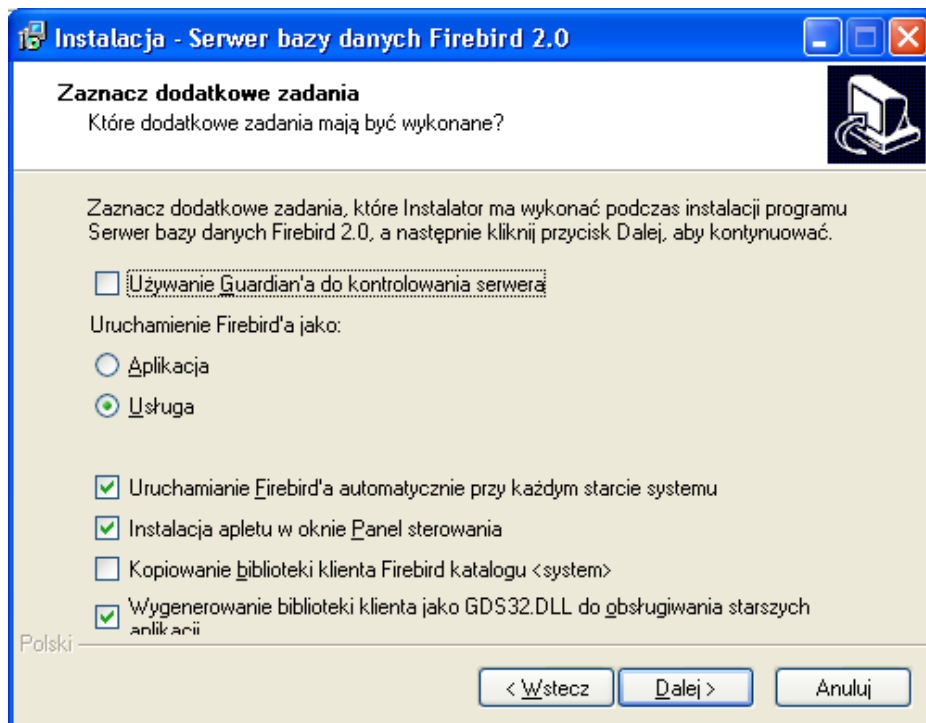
Instalacja - Serwer bazy danych Firebird 2.0

Zaznacz dodatkowe zadania
Które dodatkowe zadania mają być wykonane?

Zaznacz dodatkowe zadania, które Instalator ma wykonać podczas instalacji programu Serwer bazy danych Firebird 2.0, a następnie kliknij przycisk Dalej, aby kontynuować.

Używanie Guardian'a do kontrolowania serwera

Uruchamienie Firebird'a jako:

Aplikacja

Usługa

Uruchamianie Firebird'a automatycznie przy każdym starcie systemu

Instalacja apletu w oknie Panel sterowania

Kopiowanie biblioteki klienta Firebird katalogu <system>

Wygenerowanie biblioteki klienta jako GDS32.DLL do obsługiwania starszych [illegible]

Polski

< Wstecz

Dalej >

Anuluj